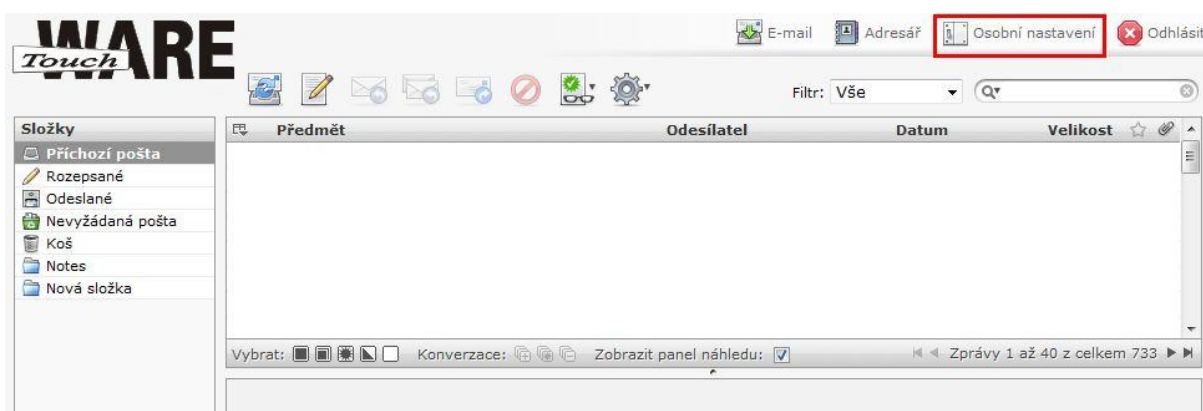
Touch WARE

E-mail Adresář Osobní nastavení Odhlásit

Filtr: Vše

Složky
Příchozí pošta
Rozepsané
Odeslané
Nevyžádaná pošta
Koš
Notes
Nová složka

| Předmět | Odesílatel | Datum | Velikost |
|---|---|---|---|

Vybrat: Konverzace: Zobrazit panel náhledu:
Zprávy 1 až 40 z celkem 733